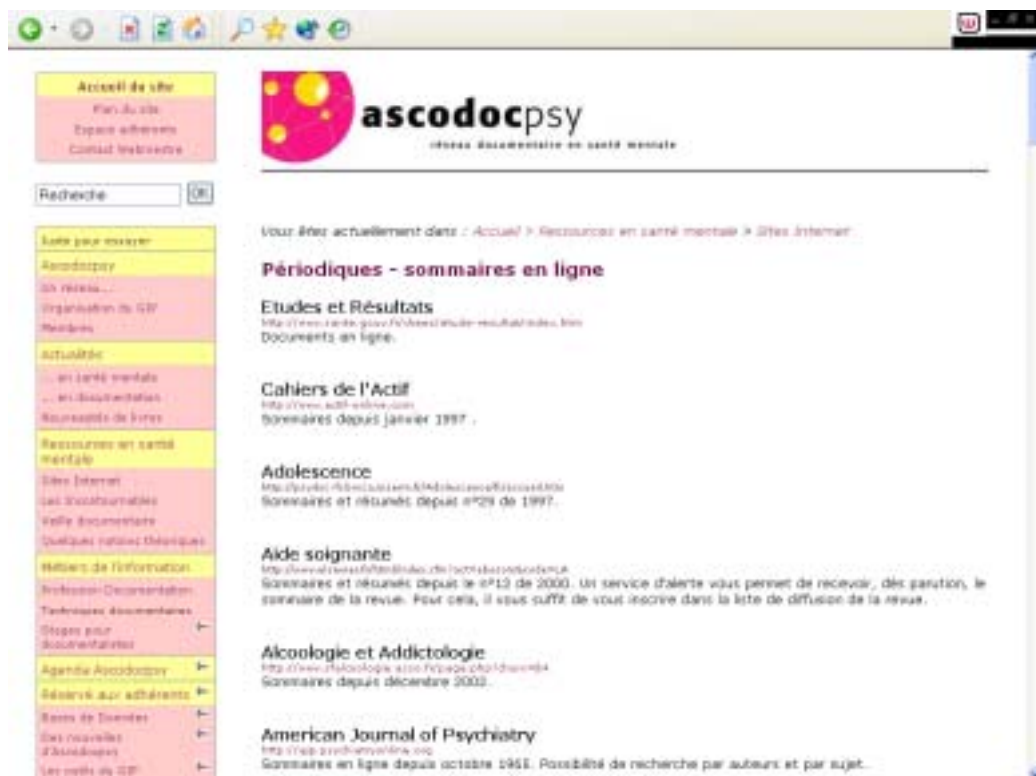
Accueil du site
Plan du site
Espace adhérents
Contact Webmestre

Recherche OK

Aide pour essayer
Ascodocpsy
Un réseau...
Organisation du GIP
Membres
Actualités
... en santé mentale
... en documentation
Nouveautés de livres
Ressources en santé mentale
Sites Internet
Les incontournables
Veille documentaire
Quelques notions théoriques
Métiers de l'information
Profession Documentaliste
Techniques documentaires
Stages pour documentalistes
Agenda Ascodocpsy
Réservé aux adhérents
Bases de Données
Des nouvelles d'Ascodocpsy
Les outils du GIP

ascodocpsy
réseau documentaire en santé mentale

Vous êtes actuellement dans : Accueil > Ressources en santé mentale > Sites Internet

Périodiques - sommaires en ligne

Etudes et Résultats
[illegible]
Documents en ligne.

Cahiers de l'Actif
http://www.actif-online.com
Sommaires depuis janvier 1997 .

Adolescence
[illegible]
Sommaires et résumés depuis n°29 de 1997.

Aide soignante
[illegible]
Sommaires et résumés depuis le n°12 de 2000. Un service d'alerte vous permet de recevoir, dès parution, le sommaire de la revue. Pour cela, il vous suffit de vous inscrire dans la liste de diffusion de la revue.

Alcoologie et Addictologie
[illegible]
Sommaires depuis décembre 2002.

American Journal of Psychiatry
http://ajp.psychiatryonline.org
Sommaires en ligne depuis octobre 1965. Possibilité de recherche par auteurs et par sujet.